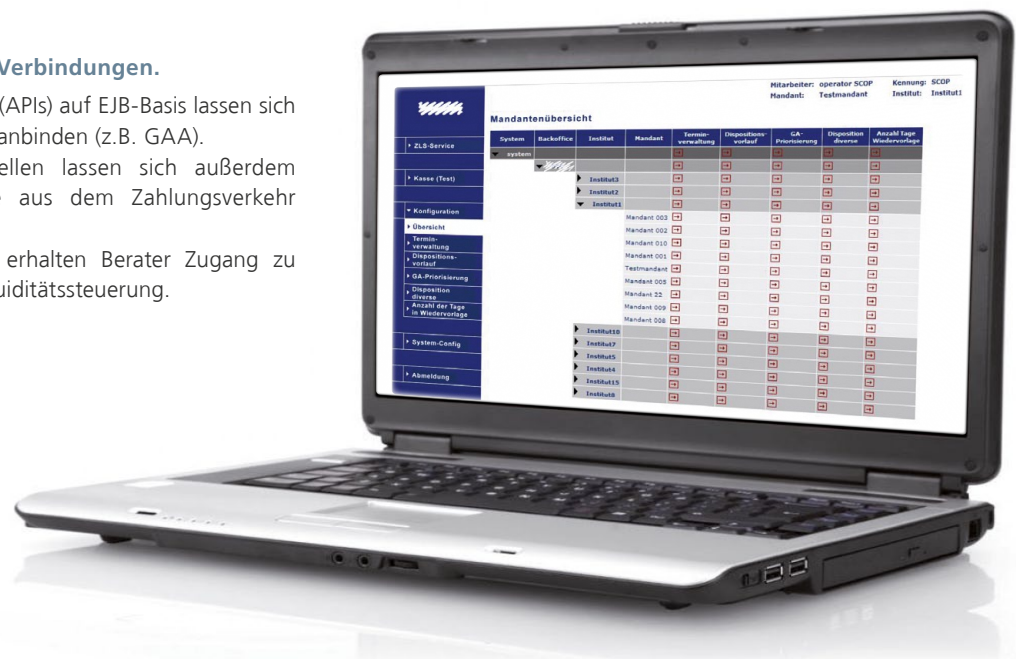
Verbindungen.

(APIs) auf EJB-Basis lassen sich anbinden (z.B. GAA).

ellen lassen sich außerdem aus dem Zahlungsverkehr

erhalten Berater Zugang zu uiditätssteuerung.

Mitarbeiter: operator SCOP
Mandant: Testmandant
Kennung: SCOP
Institut: Institut1

Mandantenübersicht

ZLS-Service
Kasse (Test)
Konfiguration
Übersicht
Terminverwaltung
Dispositionsverlauf
GA-Priorisierung
Disposition diverse
Anzahl der Tage in Wiedervorlage
System-Config
Abmeldung

| System | Backoffice | Institut | Mandant | Terminverwaltung | Dispositionsverlauf | GA-Priorisierung | Disposition diverse | Anzahl Tage Wiedervorlage |
|---|---|---|---|---|---|---|---|---|
| system | | | | | | | | |
| | | Institut3 | | | | | | |
| | | Institut2 | | | | | | |
| | | Institut1 | | | | | | |
| | | | Mandant 003 | | | | | |
| | | | Mandant 002 | | | | | |
| | | | Mandant 010 | | | | | |
| | | | Mandant 001 | | | | | |
| | | | Testmandant | | | | | |
| | | | Mandant 005 | | | | | |
| | | | Mandant 22 | | | | | |
| | | | Mandant 009 | | | | | |
| | | | Mandant 008 | | | | | |
| | | Institut10 | | | | | | |
| | | Institut7 | | | | | | |
| | | Institut5 | | | | | | |
| | | Institut4 | | | | | | |
| | | Institut15 | | | | | | |
| | | Institut8 | | | | | | |